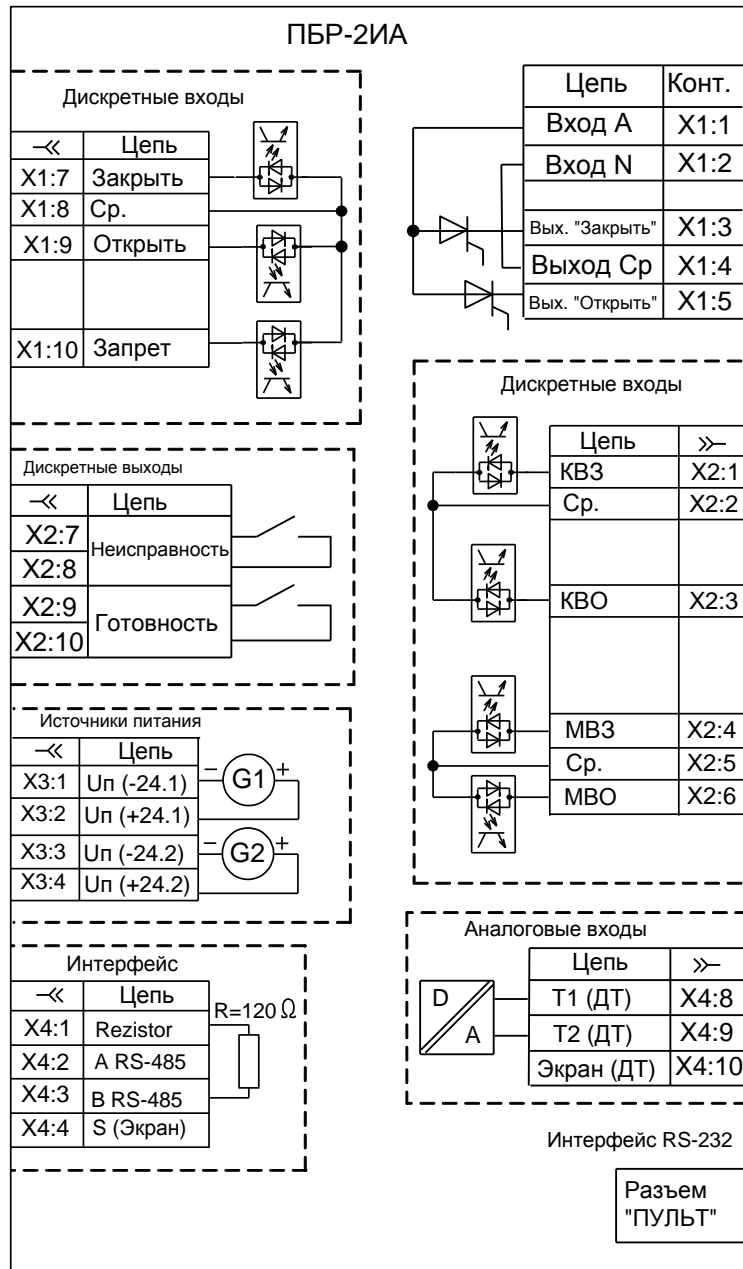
ПБР-2ИА

Дискретные входы

| —≪ | Цепь |
|---|---|
| X1:7 | Закрыть |
| X1:8 | Ср. |
| X1:9 | Открыть |
| X1:10 | Запрет |

| Цепь | Конт. |
|---|---|
| Вход А | X1:1 |
| Вход N | X1:2 |
| Вых. "Закрыть" | X1:3 |
| Выход Ср | X1:4 |
| Вых. "Открыть" | X1:5 |

Дискретные выходы

| —≪ | Цепь |
|---|---|
| X2:7 X2:8 | Неисправность |
| X2:9 X2:10 | Готовность |

Дискретные входы

| Цепь | ≫— |
|---|---|
| КВЗ | X2:1 |
| Ср. | X2:2 |
| КВО | X2:3 |
| МВЗ | X2:4 |
| Ср. | X2:5 |
| МВО | X2:6 |

Источники питания

| —≪ | Цепь |
|---|---|
| X3:1 | Uп (-24.1) |
| X3:2 | Uп (+24.1) |
| X3:3 | Uп (-24.2) |
| X3:4 | Uп (+24.2) |

− G1 +
− G2 +

Аналоговые входы

D
A

| Цепь | ≫— |
|---|---|
| Т1 (ДТ) | X4:8 |
| Т2 (ДТ) | X4:9 |
| Экран (ДТ) | X4:10 |

Интерфейс

| —≪ | Цепь |
|---|---|
| X4:1 | Rezistor |
| X4:2 | A RS-485 |
| X4:3 | B RS-485 |
| X4:4 | S (Экран) |

R=120 Ω

Интерфейс RS-232

Разъем "ПУЛЬТ"